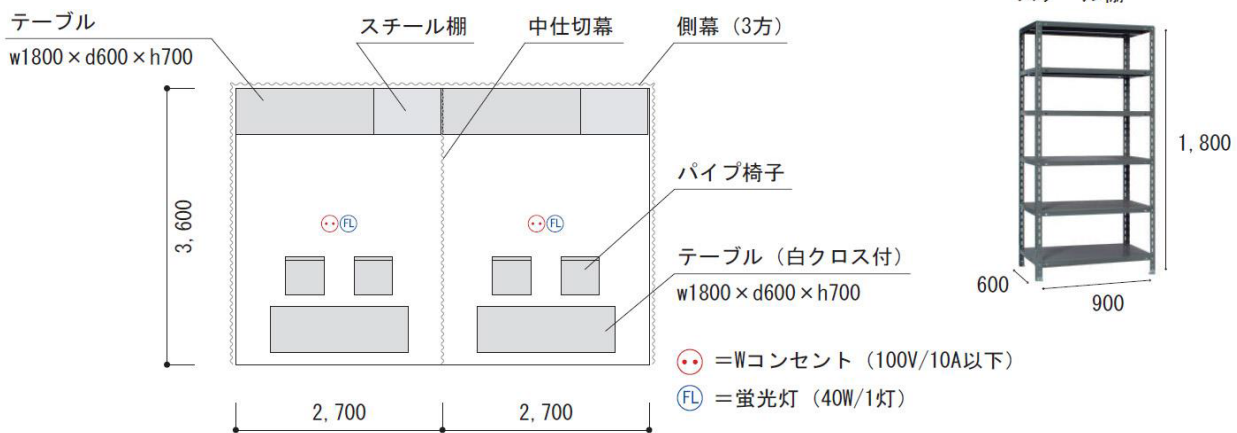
テーブル
w1800×d600×h700

スチール棚

中仕切幕

側幕（3方）

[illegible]

1,800

600

900

3,600

FL

FL

パイプ椅子

テーブル（白クロス付）
w1800×d600×h700

＝Wコンセント（100V/10A以下）

FL ＝蛍光灯（40W/1灯）

2,700

2,700